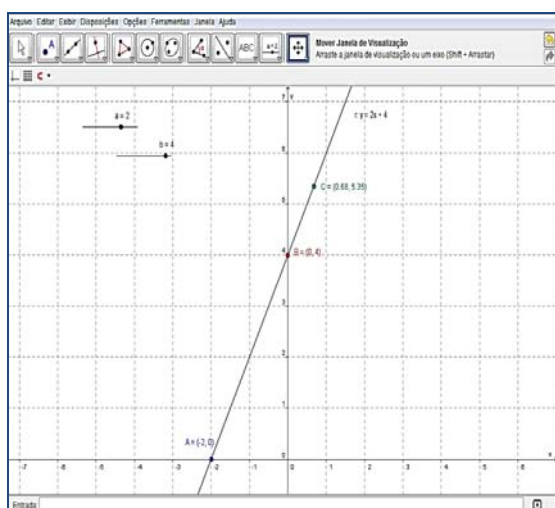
Arquivo Editar Exibir Disposições Opções Ferramentas Janela Ajuda

ABC

Mover Janela de Visualização
Arraste a janela de visualização ou um eixo (Shift + Arrastar)

a = 2

b = 4

r: y = 2x + 4

C = (0.68, 5.35)

B = (0, 4)

A = (-2, 0)

y

7
6
5
4
3
2
1
0

-7 -6 -5 -4 -3 -2 -1 0 1 2 3 4 5 6

Entrada: